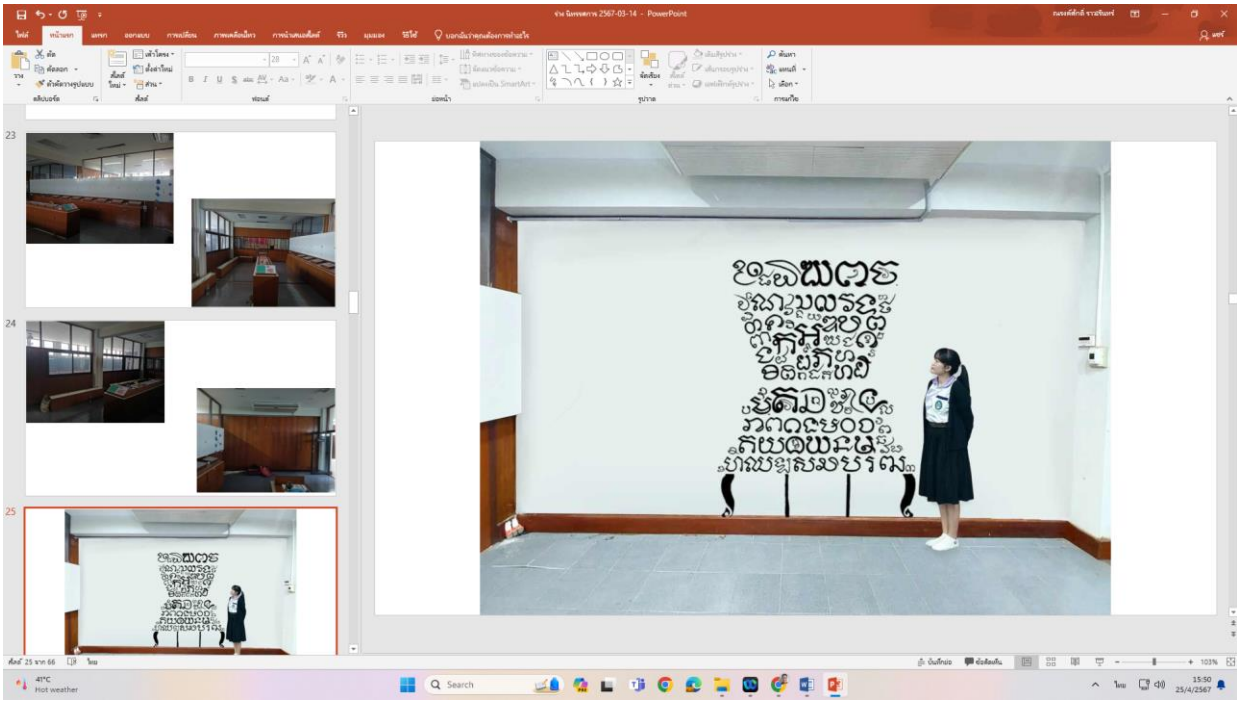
งาน นิทรรศการ 2567-03-14 - PowerPoint

ไฟล์ หน้าแรก แทรก ออกแบบ การเปลี่ยน ภาพเคลื่อนไหว การนำเสนอสไลด์ รีวิว มุมมอง วิธีใช้ บอกฉันว่าคุณต้องการทำอะไร

วาง ตัด คัดลอก ตัวคัดวางรูปแบบ คลิปบอร์ด สไลด์ใหม่ เค้าโครง ตั้งค่าใหม่ ส่วน สไลด์ ฟอนต์ ย่อหน้า รูปวาด จัดเรียง การแก้ไข ค้นหา แทนที่ เลือก

28

23

24

25

สไลด์ 25 จาก 66 ไทย

บันทึกย่อ ข้อคิดเห็น 103%

41°C Hot weather

Search

ไทย 15:50 25/4/2567